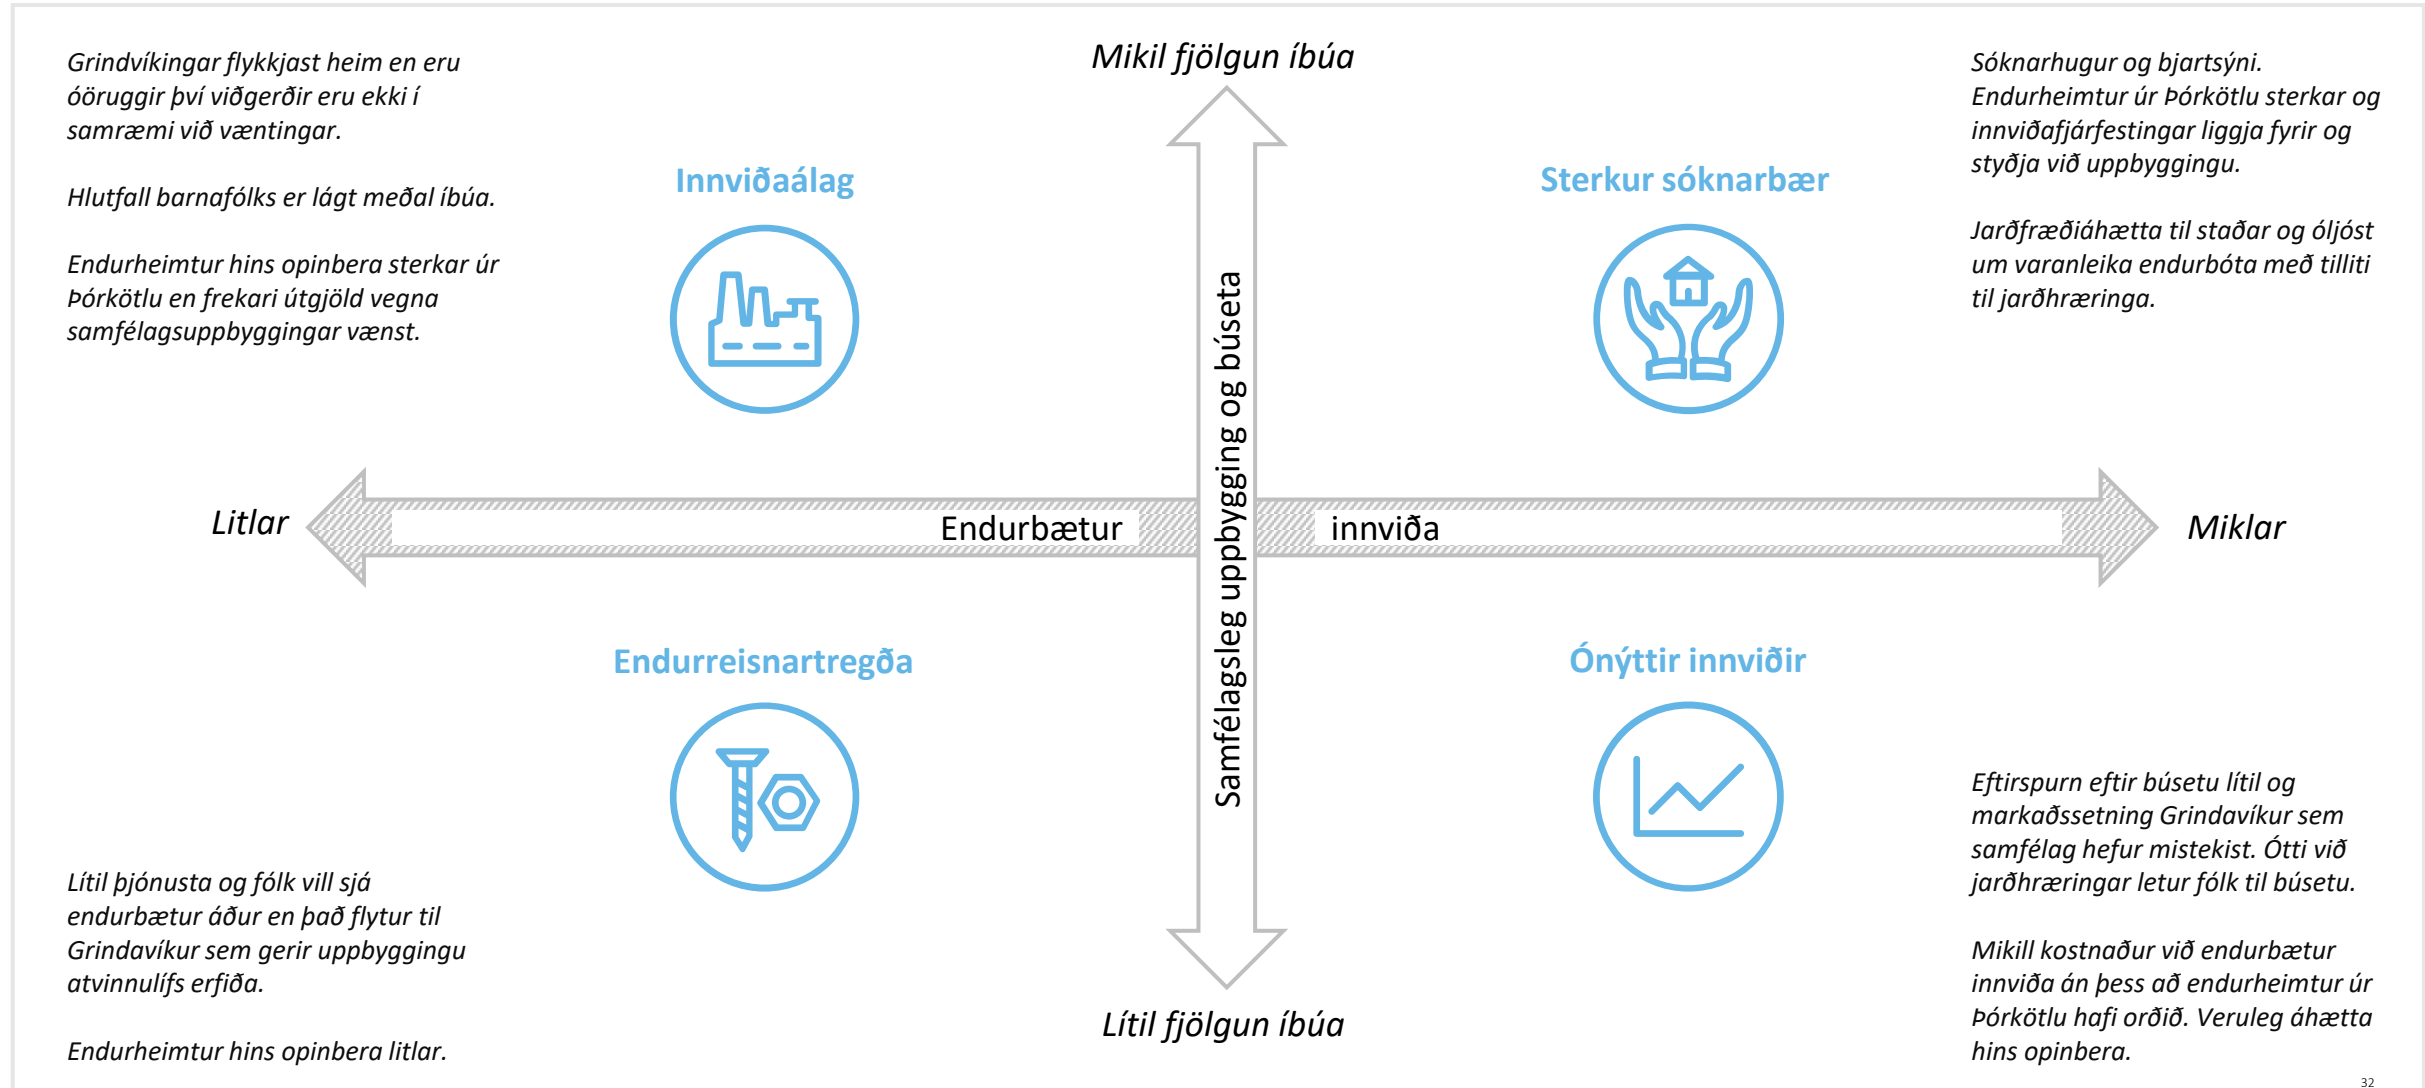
Grindvíkingar flykkjast heim en eru óöruggir því viðgerðir eru ekki í samræmi við væntingar.

Hlutfall barnafólks er lágt meðal íbúa.

Endurheimtur hins opinbera sterkar úr Þórkötlu en frekari útgjöld vegna samfélagsuppbyggingar vænst.

Mikil fjölgun íbúa

Sóknarhugur og bjartsýni. Endurheimtur úr Þórkötlu sterkar og innviðafjárfestingar liggja fyrir og styðja við uppbygginguna.

Jarðfræðiáhætta til staðar og óljóst um varanleika endurbóta með tilliti til jarðhræringa.

Innviðaálag

Sterkur sóknarbær

Litlar

Endurbætur

innviða

Miklar

Samfélagsleg uppbygging og búseta

Endurreisnartregða

Ónýttir innviðir

Eftirspurn eftir búsetu lítil og markaðssetning Grindavíkur sem samfélag hefur mistekist. Ótti við jarðhræringar letur fólk til búsetu.

Mikill kostnaður við endurbætur innviða án þess að endurheimtur úr Þórkötlu hafi orðið. Veruleg áhætta hins opinbera.

Lítil þjónusta og fólk vill sjá endurbætur áður en það flytur til Grindavíkur sem gerir uppbyggingu atvinnulífs erfiða.

Endurheimtur hins opinbera litlar.

Lítil fjölgun íbúa

32